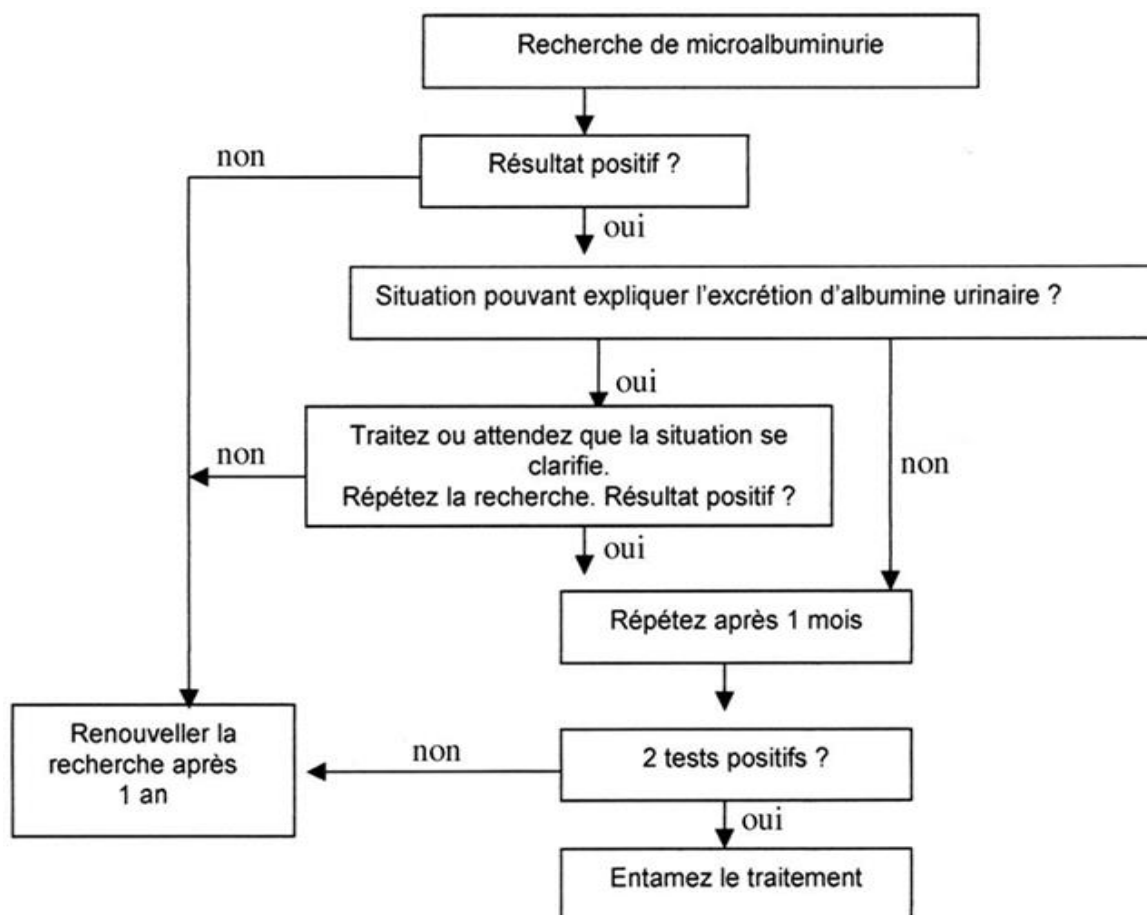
Recherche de microalbuminurie

non

Résultat positif ?

oui

Situation pouvant expliquer l'excrétion d'albumine urinaire ?

oui

non

Traitez ou attendez que la situation se clarifie.
Répétez la recherche. Résultat positif ?

non

oui

Répétez après 1 mois

Renouveller la recherche après 1 an

non

2 tests positifs ?

oui

Entamez le traitement